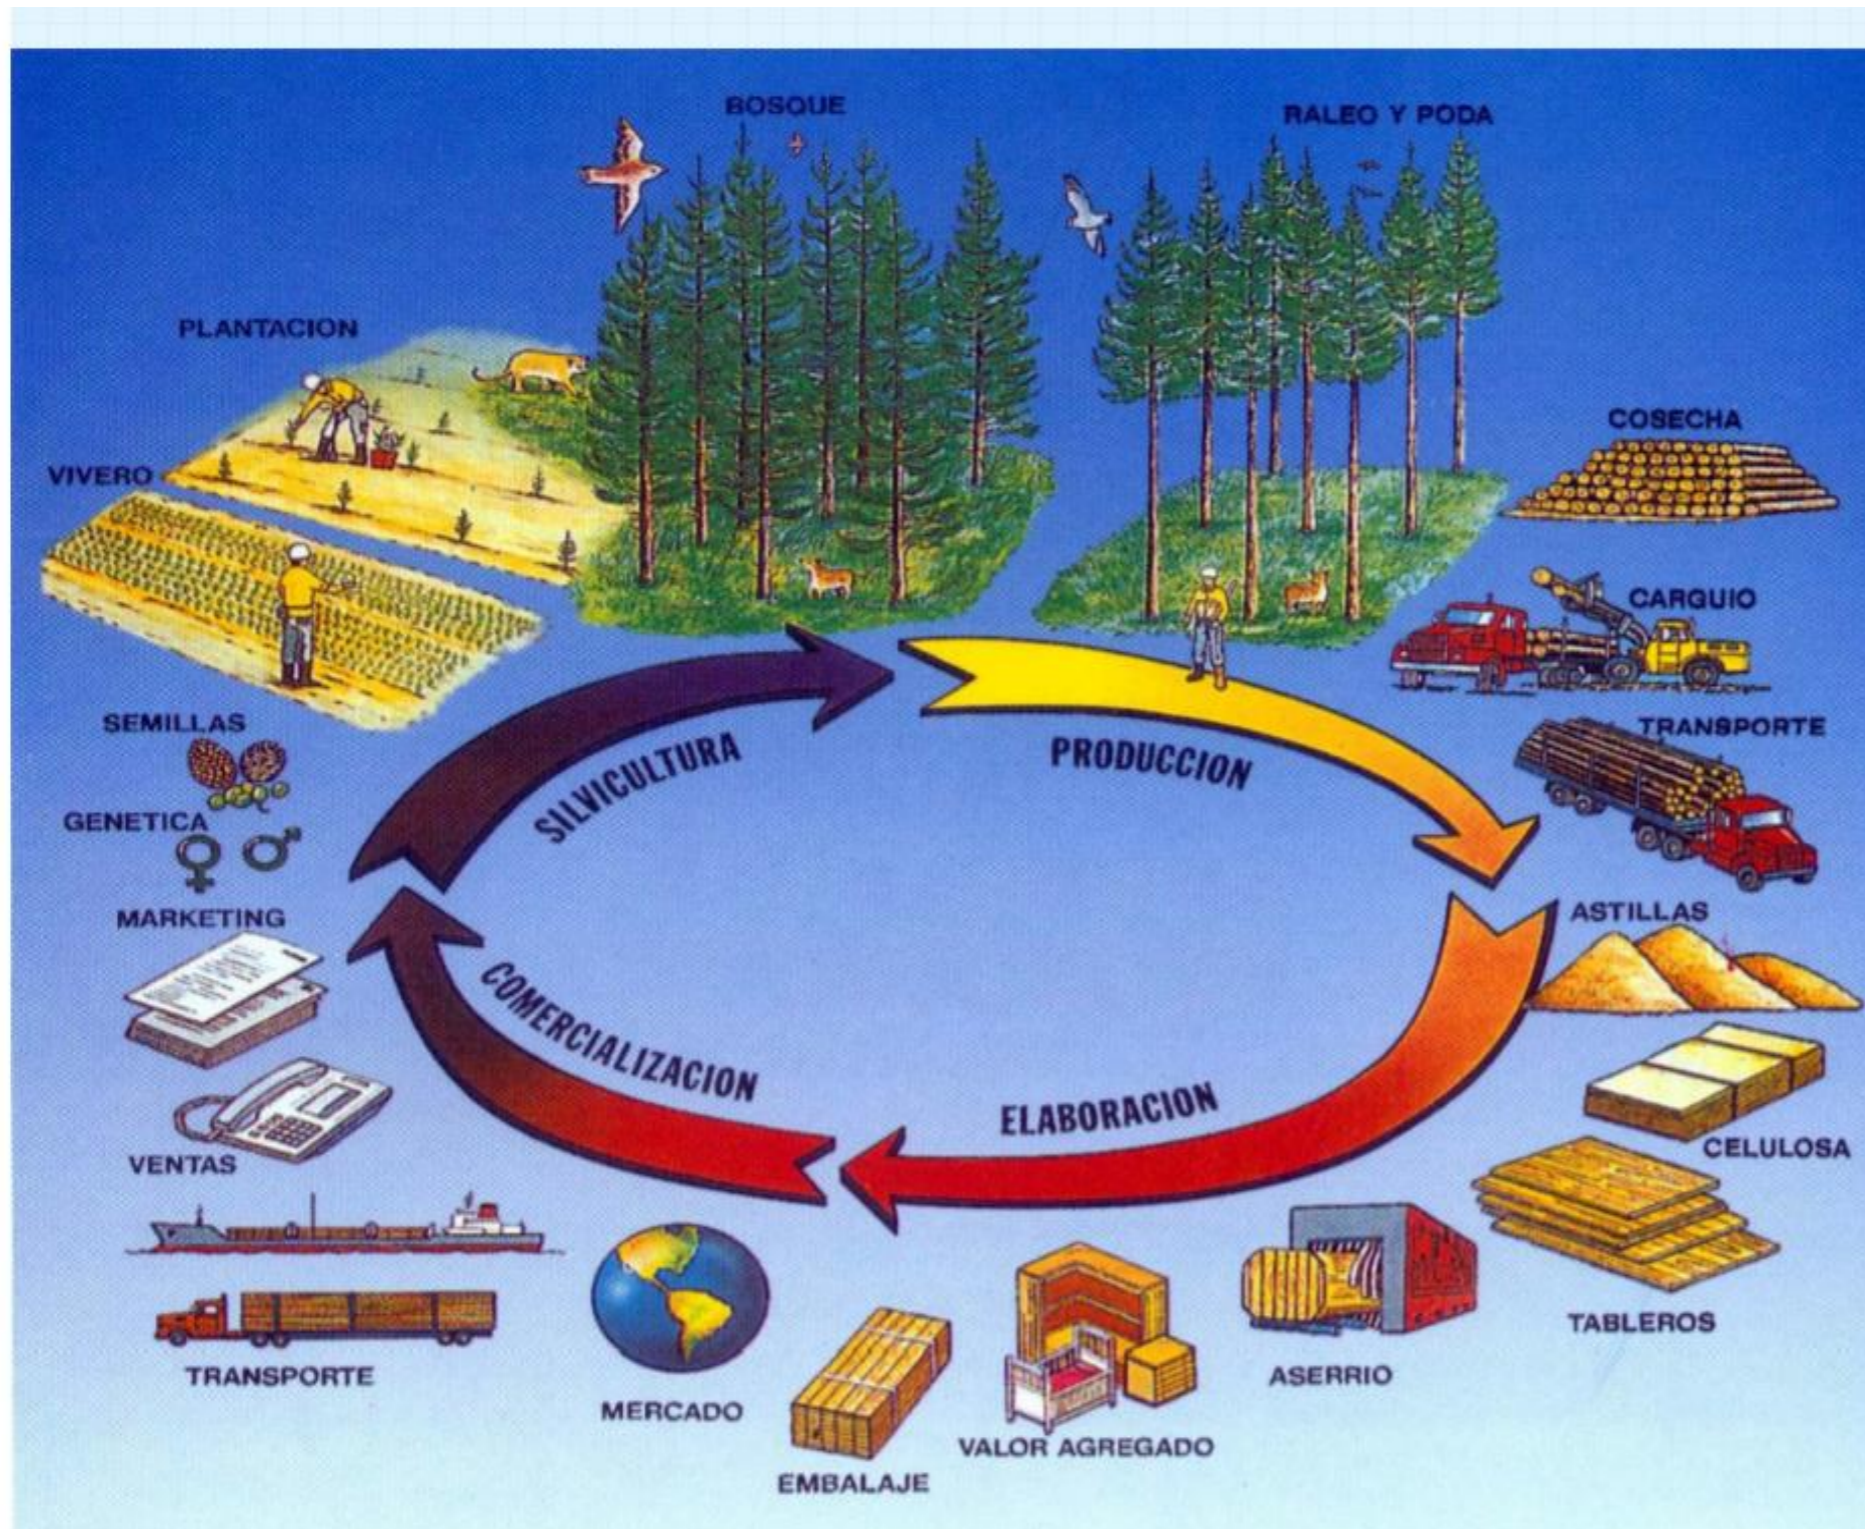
BOSQUE

RALEO Y PODA

PLANTACION

VIVERO

COSECHA

CARGUIO

TRANSPORTE

SEMILLAS

SILVICULTURA

PRODUCCION

GENETICA

MARKETING

ASTILLAS

COMERCIALIZACION

ELABORACION

CELULOSA

VENTAS

TABLEROS

TRANSPORTE

MERCADO

ASERRIO

VALOR AGREGADO

EMBALAJE